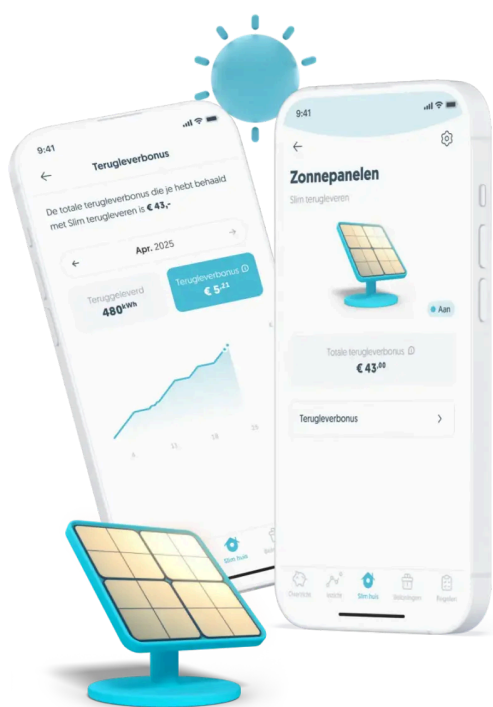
9:41

Terugleverbonus

De totale terugleverbonus die je hebt behaald met Slim terugleveren is € 43,-

Apr. 2025

Teruggeleverd
480kWh

Terugleverbonus
€ 5,21

4 11 18 25

Slim huis

9:41

Zonnepanelen

Slim terugleveren

Aan

Totale terugleverbonus
€ 43,00

Terugleverbonus

Overzicht Inzicht Slim huis Beloningen Regelen